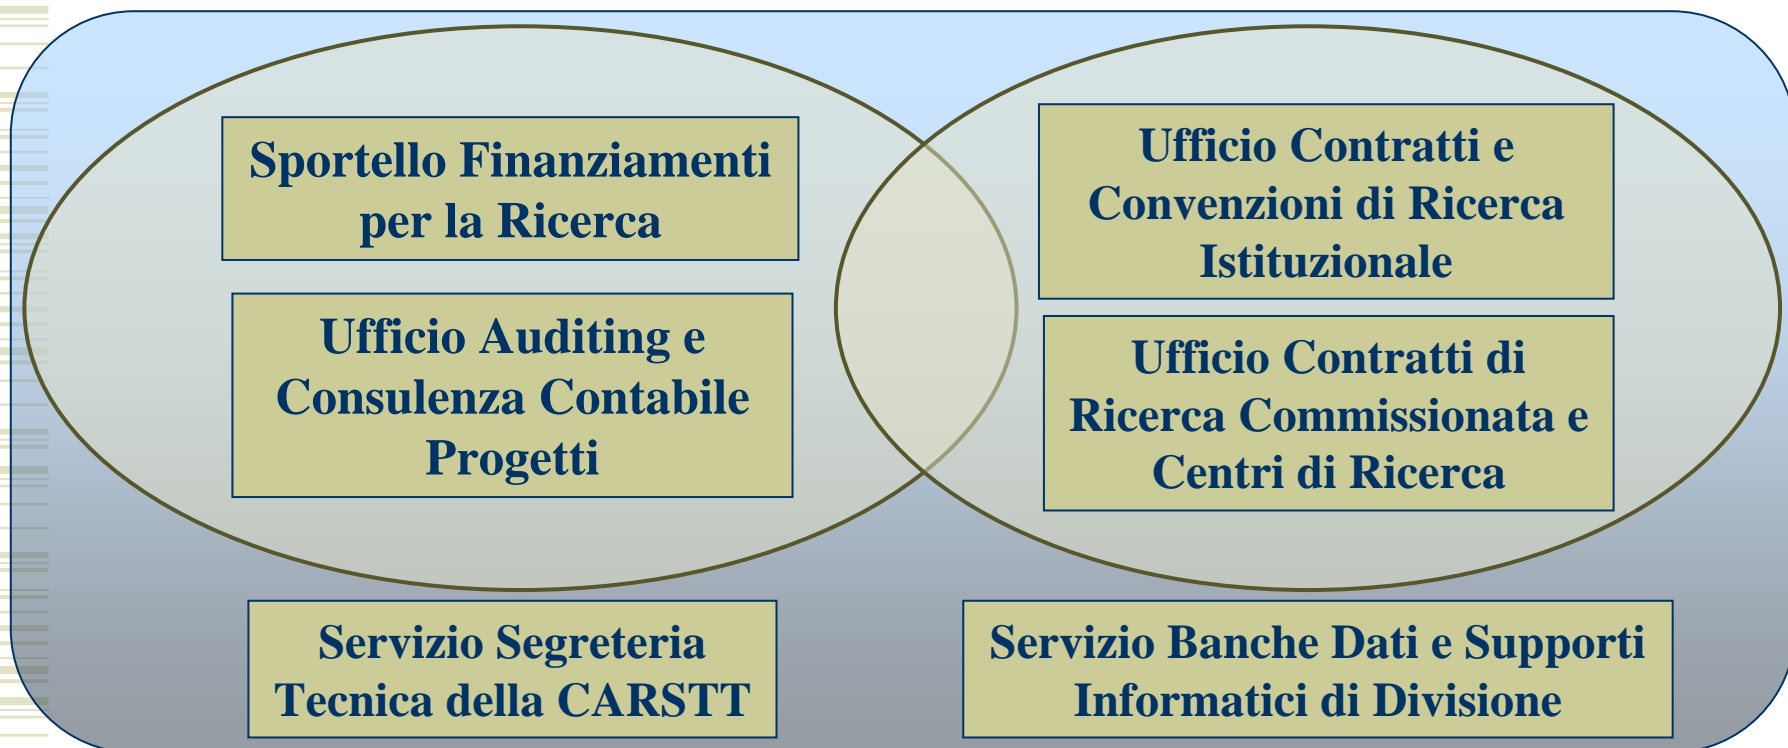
Sportello Finanziamenti per la Ricerca

Ufficio Auditing e Consulenza Contabile Progetti

Ufficio Contratti e Convenzioni di Ricerca Istituzionale

Ufficio Contratti di Ricerca Commissionata e Centri di Ricerca

Servizio Segreteria Tecnica della CARSTT

Servizio Banche Dati e Supporti Informatici di Divisione